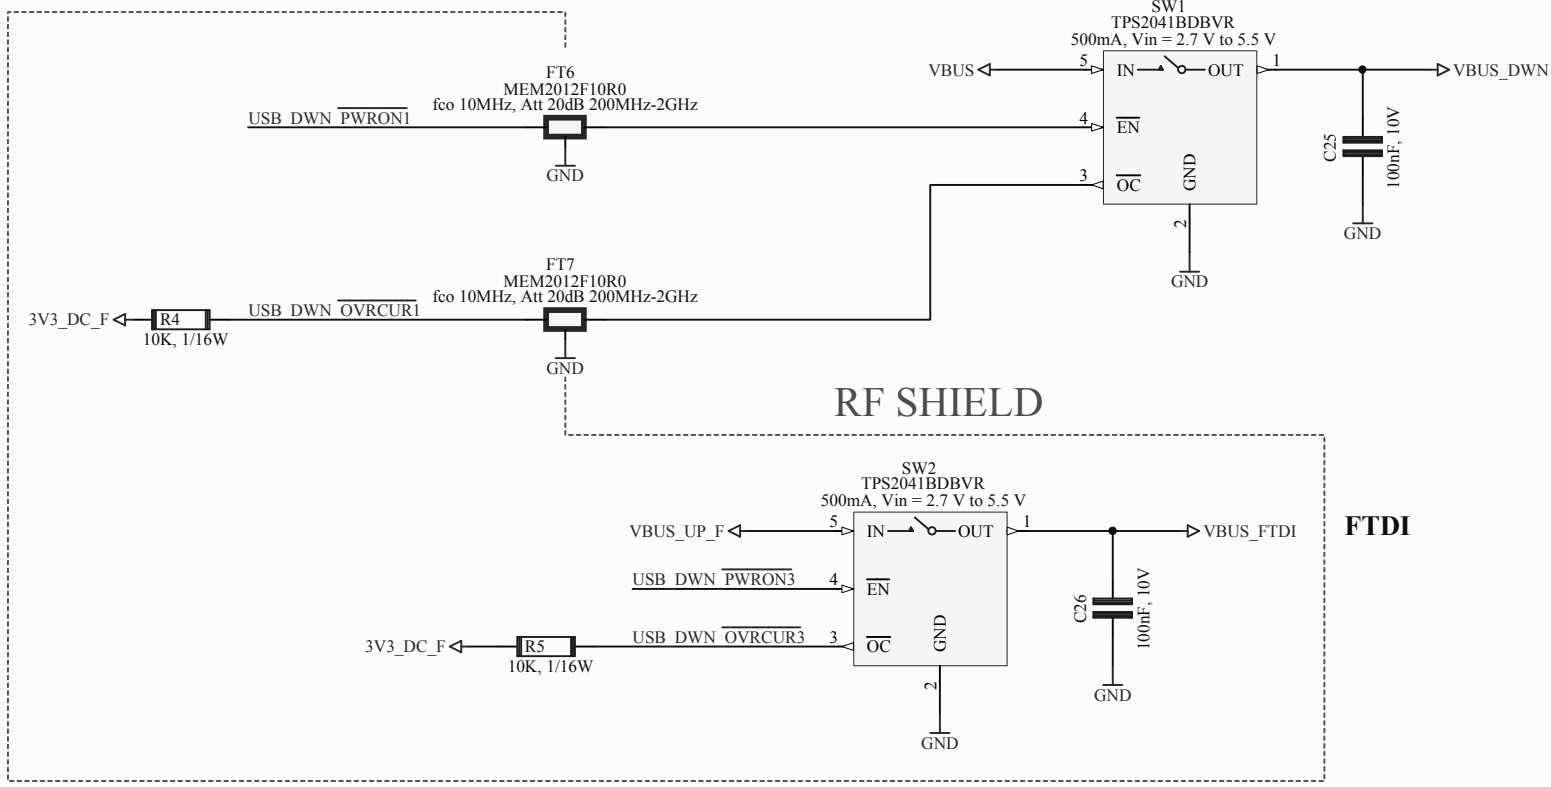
SW1
TPS2041BDBVR
500mA, Vin = 2.7 V to 5.5 V

FT6
MEM2012F10R0
fco 10MHz, Att 20dB 200MHz-2GHz

VBUS
5
IN
OUT
1
VBUS_DWN

USB_DWN_$\overline{PWRON1}$
4
$\overline{EN}$

GND

C25
100nF, 10V

3
$\overline{OC}$
GND
2
GND
GND

FT7
MEM2012F10R0
fco 10MHz, Att 20dB 200MHz-2GHz

3V3_DC_F
R4
10K, 1/16W
USB_DWN_$\overline{OVRCUR1}$

GND

RF SHIELD

SW2
TPS2041BDBVR
500mA, Vin = 2.7 V to 5.5 V

VBUS_UP_F
5
IN
OUT
1
VBUS_FTDI

FTDI

USB_DWN_$\overline{PWRON3}$
4
$\overline{EN}$

C26
100nF, 10V

3V3_DC_F
R5
10K, 1/16W
USB_DWN_$\overline{OVRCUR3}$
3
$\overline{OC}$
GND

2
GND
GND